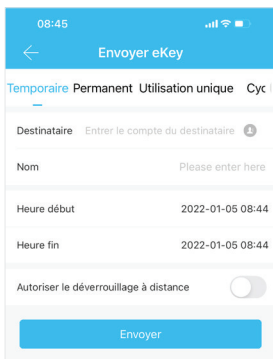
08:45

Envoyer eKey

Temporaire Permanent Utilisation unique Cyc

Destinataire Entrer le compte du destinataire

Nom Please enter here

Heure début 2022-01-05 08:44

Heure fin 2022-01-05 08:44

Autoriser le déverrouillage à distance

Envoyer